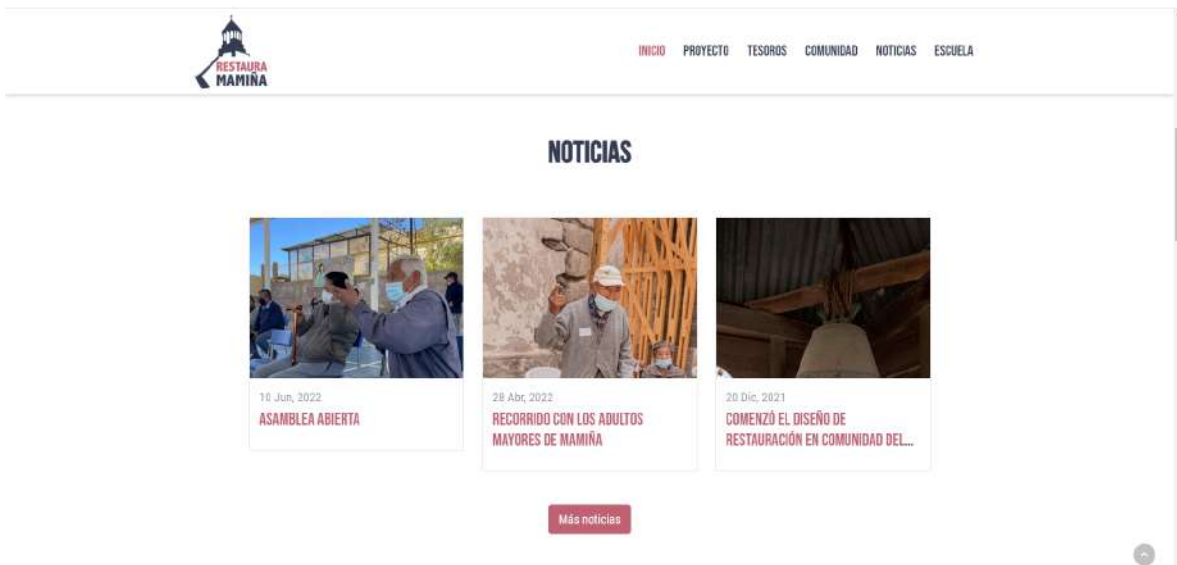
RESTAURA
MAMIÑA

INICIO PROYECTO TESOROS COMUNIDAD NOTICIAS ESCUELA

NOTICIAS

10 Jun, 2022
ASAMBLEA ABIERTA

28 Abr, 2022
RECORRIDO CON LOS ADULTOS MAYORES DE MAMIÑA

20 Dic, 2021
COMENZÓ EL DISEÑO DE RESTAURACIÓN EN COMUNIDAD DEL...

Más noticias